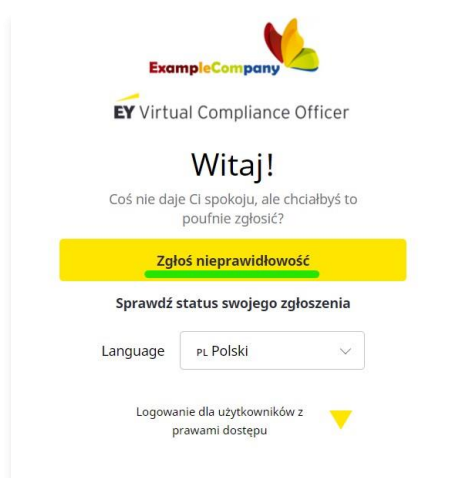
ExampleCompany

EY Virtual Compliance Officer

Witaj!

Coś nie daje Ci spokoju, ale chciałbyś to poufnie zgłosić?

Zgłoś nieprawidłowość

Sprawdź status swojego zgłoszenia

Language PL Polski

Logowanie dla użytkowników z prawami dostępu